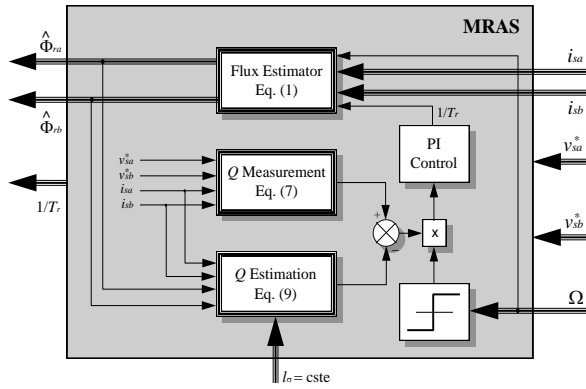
MRAS

$\hat{\Phi}_{ra}$

$\hat{\Phi}_{rb}$

$1/T_r$

Flux Estimator
Eq. (1)

$i_{sa}$

$i_{sb}$

$1/T_r$

PI
Control

$v_{sa}^*$
$v_{sb}^*$
$i_{sa}$
$i_{sb}$

$Q$ Measurement
Eq. (7)

$v_{sa}^*$

$v_{sb}^*$

+

−

x

$Q$ Estimation
Eq. (9)

$\Omega$

$l_\sigma$ = cste